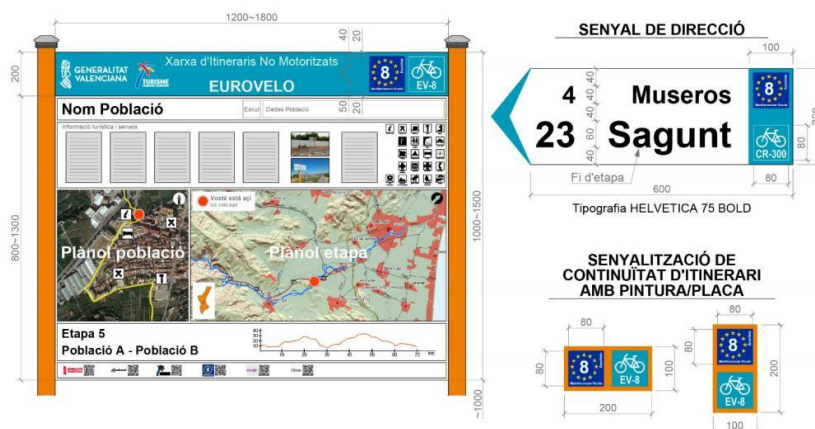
1200~1800

40
30

200

GENERALITAT VALENCIANA

TURISME

Xarxa d'Itineraris No Motoritzats

EUROVELO

8

EV-8

Nom Població

Escut

Dades Població

50
20

Informació turística / serveis

Vosté està ací

Plànol població

Plànol etapa

800~1300

1000~1500

Etapa 5

Població A - Població B

~1000

SENYAL DE DIRECCIÓ

100

4

Museros

23

Sagunt

40
40
60
40

8

CR-300

80

Fi d'etapa

600

80

Tipografia HELVETICA 75 BOLD

SENYALITZACIÓ DE CONTINUÏTAT D'ITINERARI AMB PINTURA/PLACA

80

80

8

EV-8

100

200

80

8

EV-8

200

100